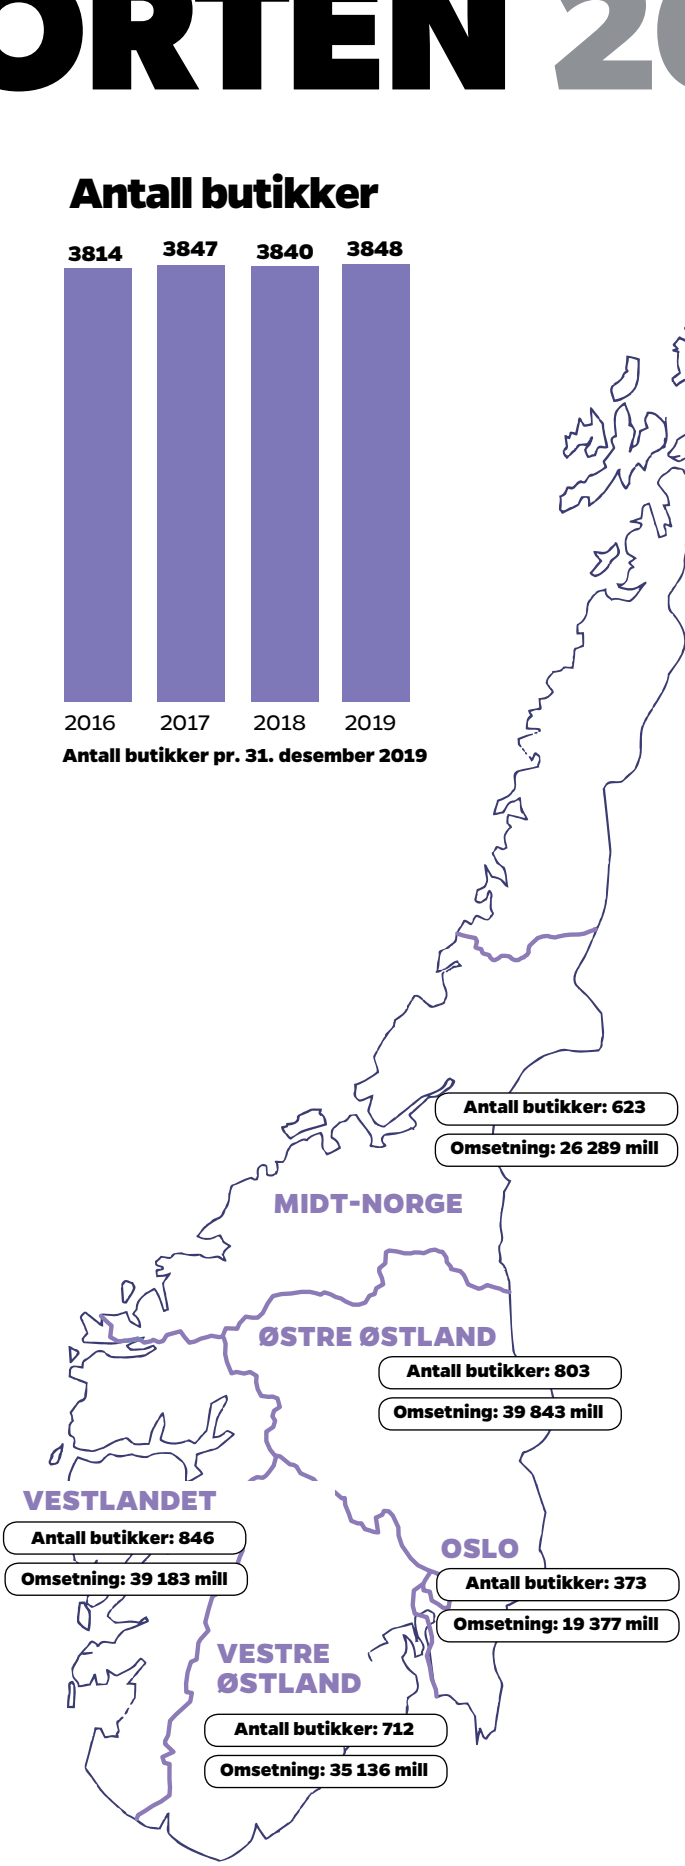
ORTEN 20

Antall butikker

| 3814 | 3847 | 3840 | 3848 |
|---|---|---|---|
| 2016 | 2017 | 2018 | 2019 |

Antall butikker pr. 31. desember 2019

Antall butikker: 623
Omsetning: 26 289 mill

MIDT-NORGE

ØSTRE ØSTLAND

Antall butikker: 803
Omsetning: 39 843 mill

VESTLANDET

Antall butikker: 846
Omsetning: 39 183 mill

OSLO

Antall butikker: 373
Omsetning: 19 377 mill

VESTRE ØSTLAND

Antall butikker: 712
Omsetning: 35 136 mill